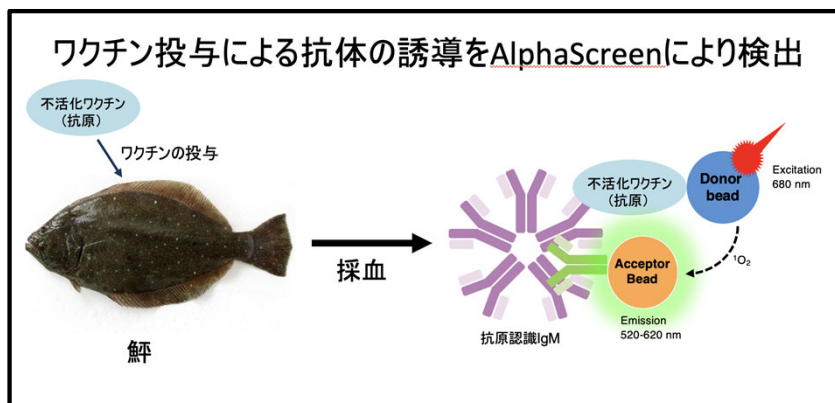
ワクチン投与による抗体の誘導をAlphaScreenにより検出

不活化ワクチン
（抗原）

ワクチンの投与

鮃

採血

不活化ワクチン
（抗原）

Donor bead

Excitation
680 nm

$^1O_2$

Acceptor Bead

Emission
520-620 nm

抗原認識IgM